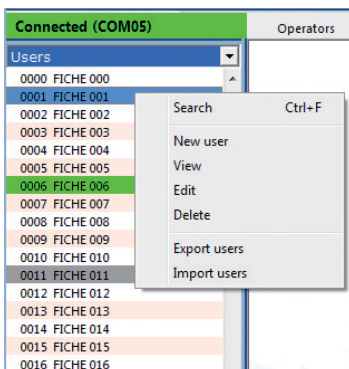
Connected (COM05)

Operators

Users

0000 FICHE 000
0001 FICHE 001
0002 FICHE 002
0003 FICHE 003
0004 FICHE 004
0005 FICHE 005
0006 FICHE 006
0007 FICHE 007
0008 FICHE 008
0009 FICHE 009
0010 FICHE 010
0011 FICHE 011
0012 FICHE 012
0013 FICHE 013
0014 FICHE 014
0015 FICHE 015
0016 FICHE 016

Search Ctrl+F
New user
View
Edit
Delete
Export users
Import users